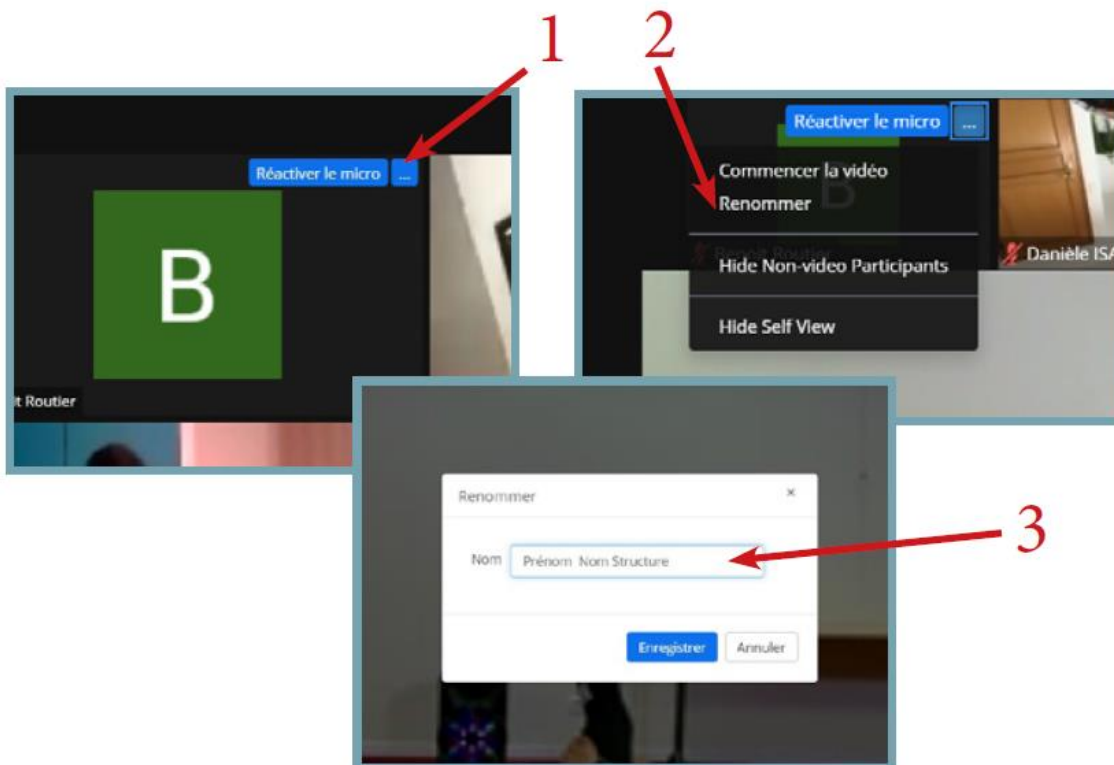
1

2

Réactiver le micro ...

B

t Routier

Réactiver le micro ...

Commencer la vidéo

Renommer

Benoit Routier

Danièle ISA

Hide Non-video Participants

Hide Self View

Renommer ×

Nom Prénom Nom Structure

3

Enregistrer Annuler